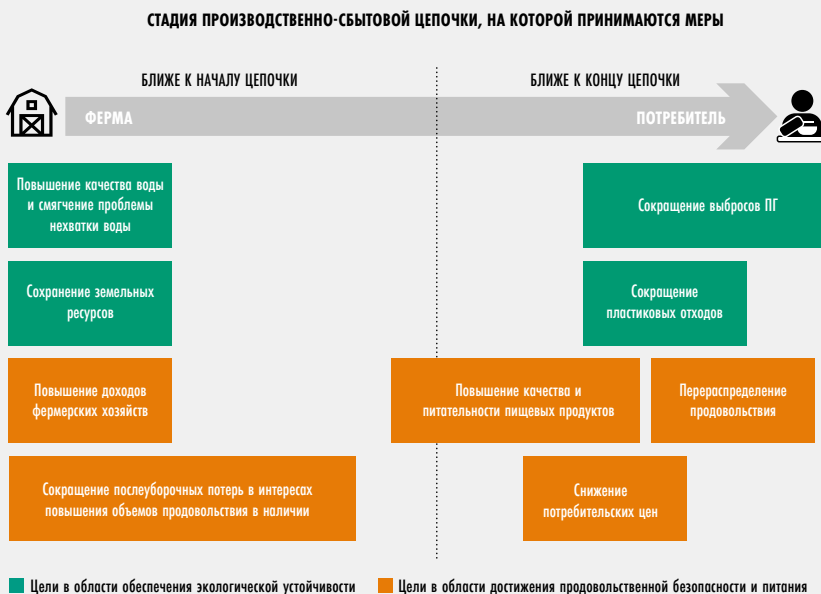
СТАДИЯ ПРОИЗВОДСТВЕННО-СБЫТОВОЙ ЦЕПОЧКИ, НА КОТОРОЙ ПРИНИМАЮТСЯ МЕРЫ

БЛИЖЕ К НАЧАЛУ ЦЕПОЧКИ

БЛИЖЕ К КОНЦУ ЦЕПОЧКИ

ФЕРМА

ПОТРЕБИТЕЛЬ

Повышение качества воды и смягчение проблемы нехватки воды

Сохранение земельных ресурсов

Повышение доходов фермерских хозяйств

Сокращение послеуборочных потерь в интересах повышения объемов продовольствия в наличии

Сокращение выбросов ПГ

Сокращение пластиковых отходов

Повышение качества и питательности пищевых продуктов

Перераспределение продовольствия

Снижение потребительских цен

Цели в области обеспечения экологической устойчивости

Цели в области достижения продовольственной безопасности и питания